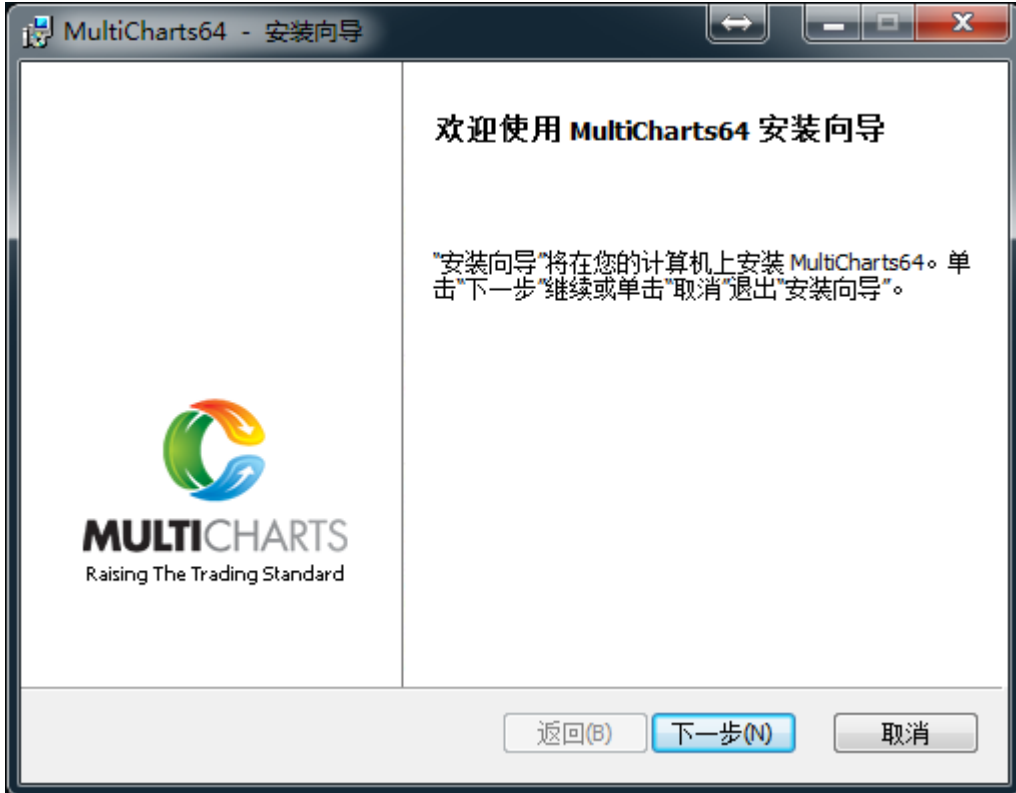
MultiCharts64 - 安装向导

欢迎使用 MultiCharts64 安装向导

"安装向导"将在您的计算机上安装 MultiCharts64。单击"下一步"继续或单击"取消"退出"安装向导"。

MULTICHARTS
Raising The Trading Standard

返回(B)
下一步(N)
取消